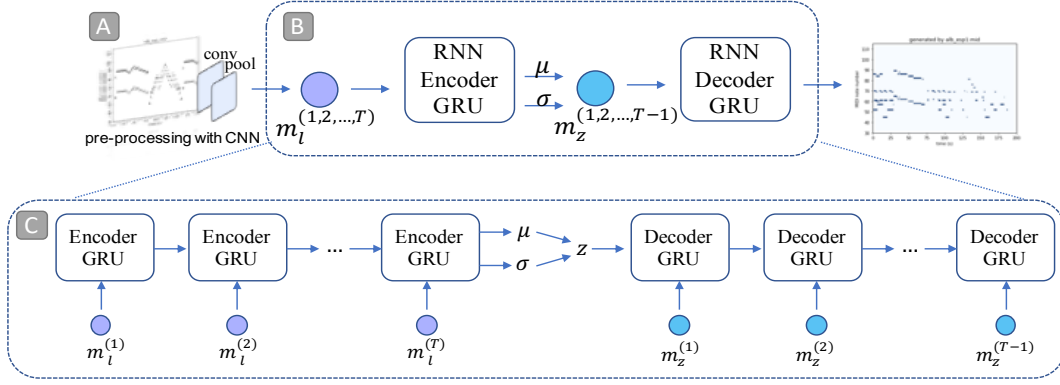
A

conv

pool

pre-processing with CNN

B

$m_l^{(1,2,\ldots,T)}$

RNN Encoder GRU

$\mu$

$\sigma$

$m_z^{(1,2,\ldots,T-1)}$

RNN Decoder GRU

generated by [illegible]

C

Encoder GRU

Encoder GRU

...

Encoder GRU

$\mu$

$\sigma$

$z$

Decoder GRU

Decoder GRU

...

Decoder GRU

$m_l^{(1)}$

$m_l^{(2)}$

$m_l^{(T)}$

$m_z^{(1)}$

$m_z^{(2)}$

$m_z^{(T-1)}$